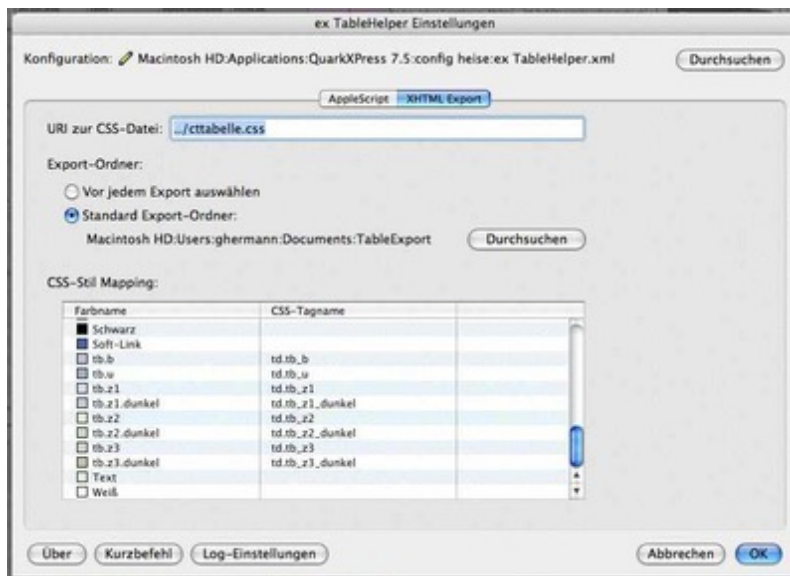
ex TableHelper Einstellungen

Konfiguration: Macintosh HD:Applications:QuarkXPress 7.5:config heise:ex TableHelper.xml

Durchsuchen

AppleScript | XHTML Export

URI zur CSS-Datei: ../cttabelle.css

Export-Ordner:

Vor jedem Export auswählen

Standard Export-Ordner:

Macintosh HD:Users:ghermann:Documents:TableExport

Durchsuchen

CSS-Stil Mapping:

| Farbname | CSS-Tagname | |
|---|---|---|
| Schwarz | | |
| Soft-Link | | |
| tb.b | td.tb_b | |
| tb.u | td.tb_u | |
| tb.z1 | td.tb_z1 | |
| tb.z1.dunkel | td.tb_z1_dunkel | |
| tb.z2 | td.tb_z2 | |
| tb.z2.dunkel | td.tb_z2_dunkel | |
| tb.z3 | td.tb_z3 | |
| tb.z3.dunkel | td.tb_z3_dunkel | |
| Text | | |
| Weiß | | |

Über | Kurzbefehl | Log-Einstellungen | Abbrechen | OK